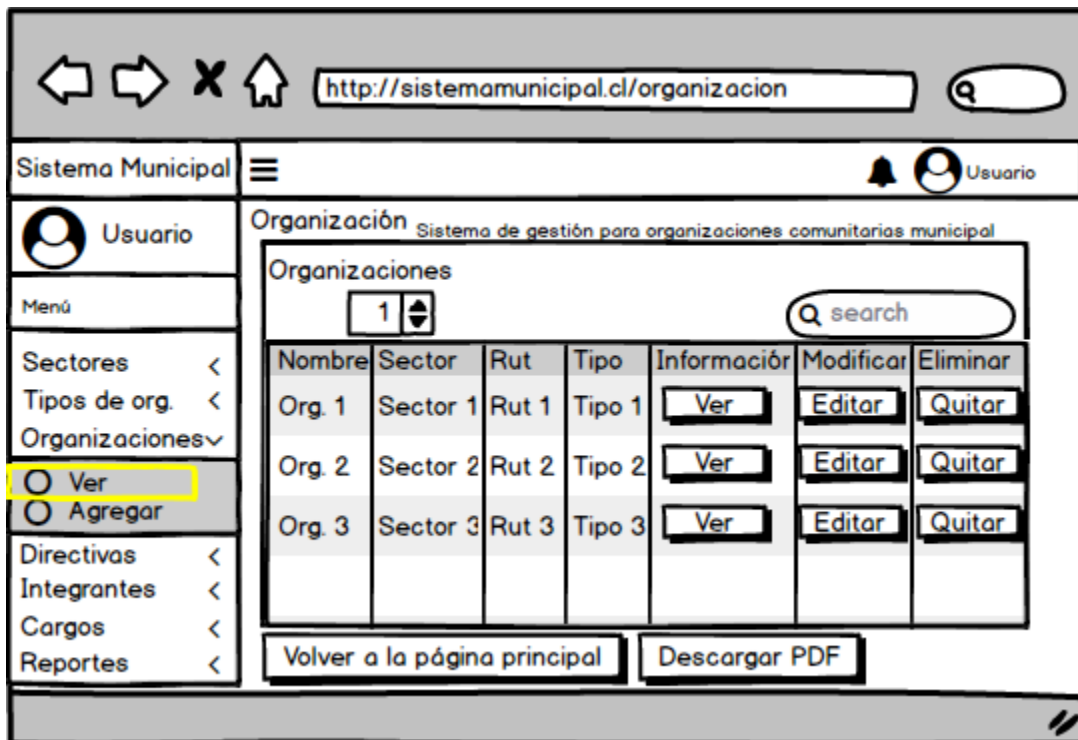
http://sistemamunicipal.cl/organizacion

Sistema Municipal

Usuario

Usuario

Menú

Sectores <
Tipos de org. <
Organizaciones
Ver
Agregar
Directivas <
Integrantes <
Cargos <
Reportes <

Organización Sistema de gestión para organizaciones comunitarias municipal

Organizaciones

1

search

| Nombre | Sector | Rut | Tipo | Informaciór | Modificar | Eliminar |
|---|---|---|---|---|---|---|
| Org. 1 | Sector 1 | Rut 1 | Tipo 1 | Ver | Editar | Quitar |
| Org. 2 | Sector 2 | Rut 2 | Tipo 2 | Ver | Editar | Quitar |
| Org. 3 | Sector 3 | Rut 3 | Tipo 3 | Ver | Editar | Quitar |

Volver a la página principal

Descargar PDF